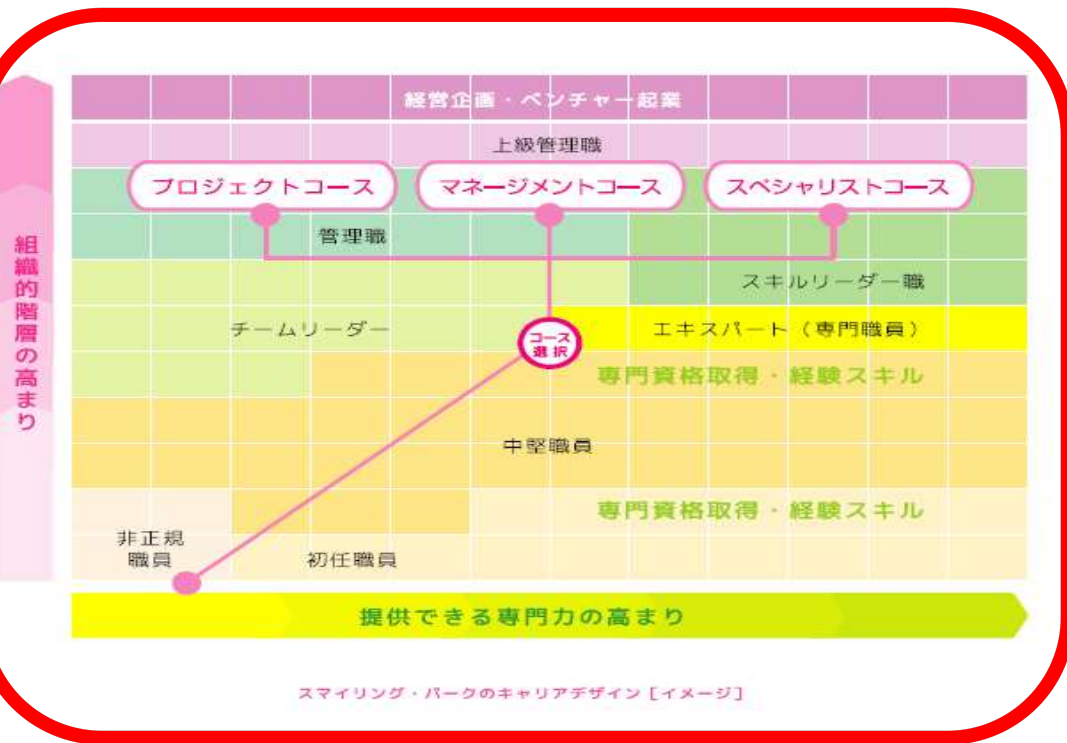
組織的階層の高まり

経営企画・ベンチャー起業

上級管理職

プロジェクトコース

マネージメントコース

スペシャリストコース

管理職

スキルリーダー職

チームリーダー

コース選択

エキスパート（専門職員）

専門資格取得・経験スキル

中堅職員

専門資格取得・経験スキル

非正規職員

初任職員

提供できる専門力の高まり

スマイリング・パークのキャリアデザイン［イメージ］